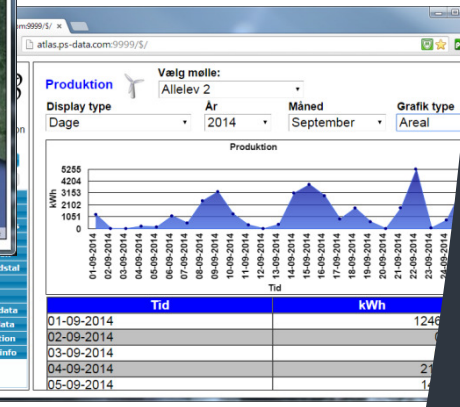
:om:9999/$/

atlas.ps-data.com:9999/$/

Produktion

Vælg mølle:

Allelev 2

Display type

Dage

År

2014

Måned

September

Grafik type

Areal

Produktion

5255
4204
3153
2102
1051
0

kWh

01-09-2014
02-09-2014
03-09-2014
04-09-2014
05-09-2014
06-09-2014
07-09-2014
08-09-2014
09-09-2014
10-09-2014
11-09-2014
12-09-2014
13-09-2014
14-09-2014
15-09-2014
16-09-2014
17-09-2014
18-09-2014
19-09-2014
20-09-2014
21-09-2014
22-09-2014
23-09-2014
24-09-2014

Tid

dstal

data
data
tion
info

| Tid | kWh |
|---|---|
| 01-09-2014 | 1246 |
| 02-09-2014 | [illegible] |
| 03-09-2014 | |
| 04-09-2014 | 21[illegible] |
| 05-09-2014 | 1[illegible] |